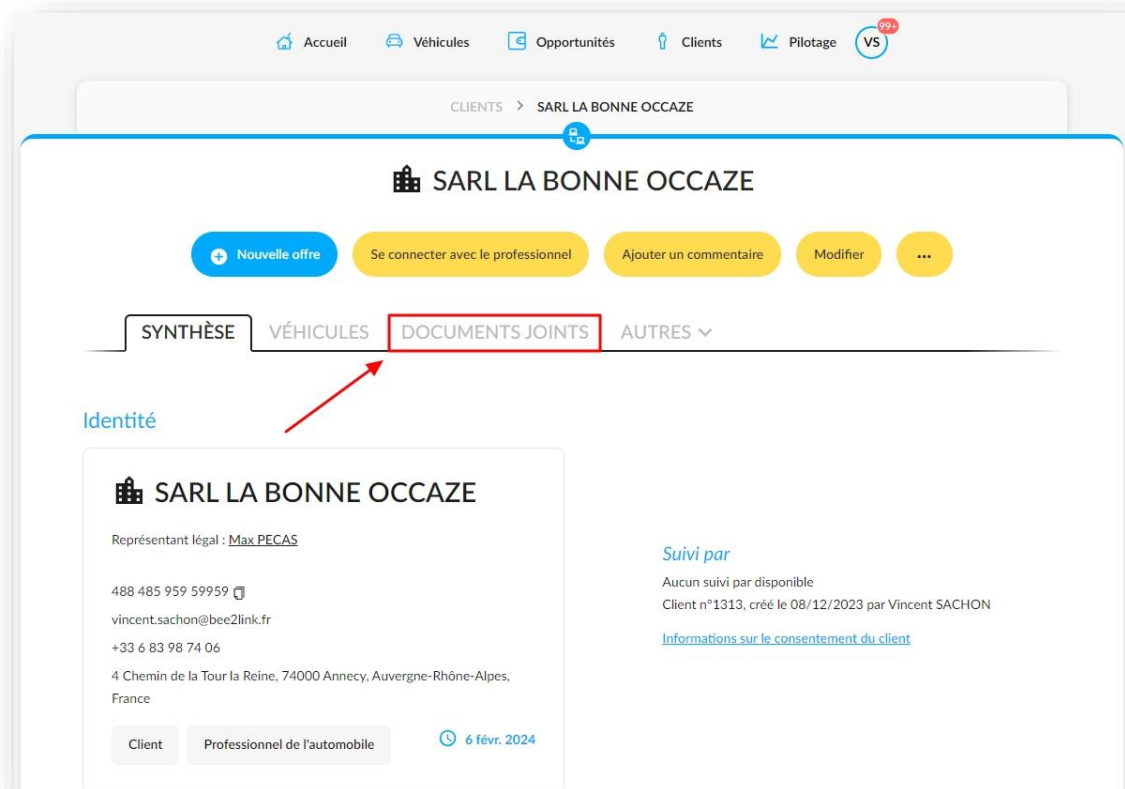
Accueil Véhicules Opportunités Clients Pilotage VS 99+

CLIENTS > SARL LA BONNE OCCAZE

SARL LA BONNE OCCAZE

Nouvelle offre Se connecter avec le professionnel Ajouter un commentaire Modifier ...

SYNTHÈSE VÉHICULES DOCUMENTS JOINTS AUTRES

Identité

SARL LA BONNE OCCAZE

Représentant légal : Max PECAS

488 485 959 59959

vincent.sachon@bee2link.fr

+33 6 83 98 74 06

4 Chemin de la Tour la Reine, 74000 Annecy, Auvergne-Rhône-Alpes, France

Client Professionnel de l'automobile 6 févr. 2024

Suivi par

Aucun suivi par disponible

Client n°1313, créé le 08/12/2023 par Vincent SACHON

Informations sur le consentement du client